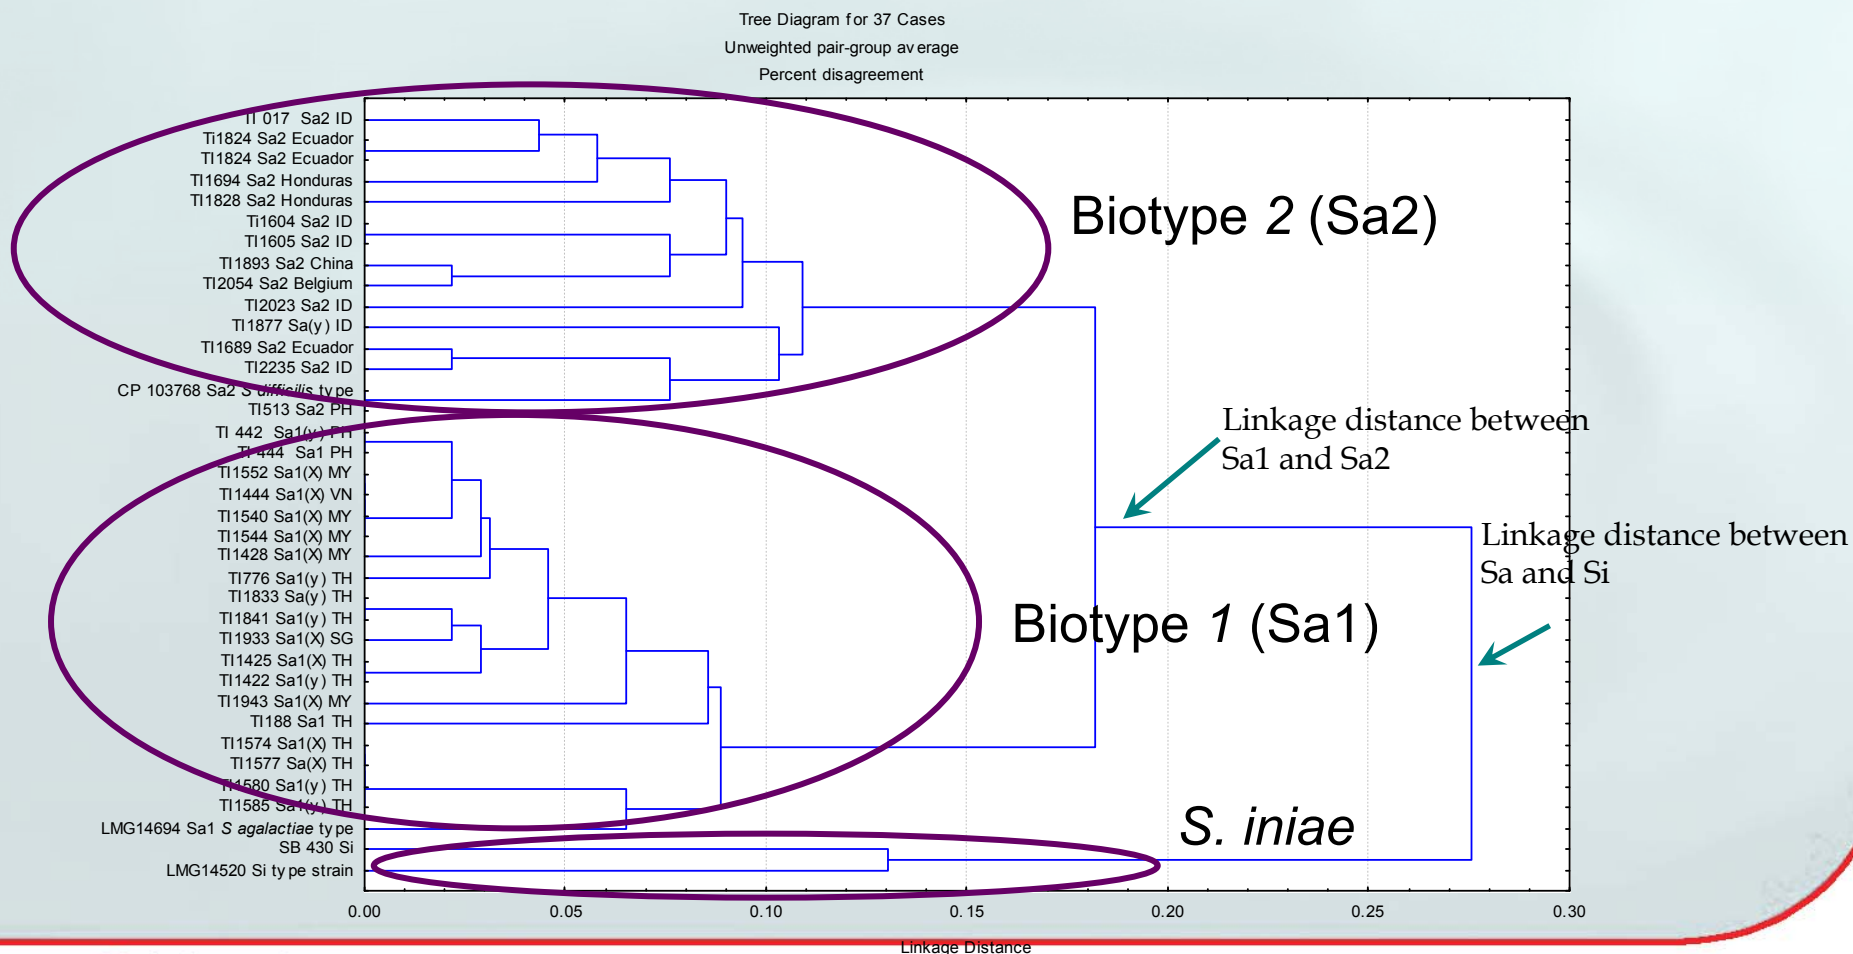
Tree Diagram for 37 Cases
Unweighted pair-group av erage
Percent disagreement

TI 017 Sa2 ID
TI1824 Sa2 Ecuador
TI1824 Sa2 Ecuador
TI1694 Sa2 Honduras
TI1828 Sa2 Honduras
TI1604 Sa2 ID
TI1605 Sa2 ID
TI1893 Sa2 China
TI2054 Sa2 Belgium
TI2023 Sa2 ID
TI1877 Sa(y) ID
TI1689 Sa2 Ecuador
TI2235 Sa2 ID
CP 103768 Sa2 S difficilis ty pe
TI513 Sa2 PH
TI 442 Sa1(y) PH
TI 444 Sa1 PH
TI1552 Sa1(X) MY
TI1444 Sa1(X) VN
TI1540 Sa1(X) MY
TI1544 Sa1(X) MY
TI1428 Sa1(X) MY
TI776 Sa1(y) TH
TI1833 Sa(y) TH
TI1841 Sa1(y) TH
TI1933 Sa1(X) SG
TI1425 Sa1(X) TH
TI1422 Sa1(y) TH
TI1943 Sa1(X) MY
TI188 Sa1 TH
TI1574 Sa1(X) TH
TI1577 Sa(X) TH
TI1580 Sa1(y) TH
TI1585 Sa1(y) TH
LMG14694 Sa1 S agalactiae ty pe
SB 430 Si
LMG14520 Si ty pe strain

Biotype 2 (Sa2)

Linkage distance between Sa1 and Sa2

Linkage distance between Sa and Si

Biotype 1 (Sa1)

S. iniae

0.00 0.05 0.10 0.15 0.20 0.25 0.30
Linkage Distance